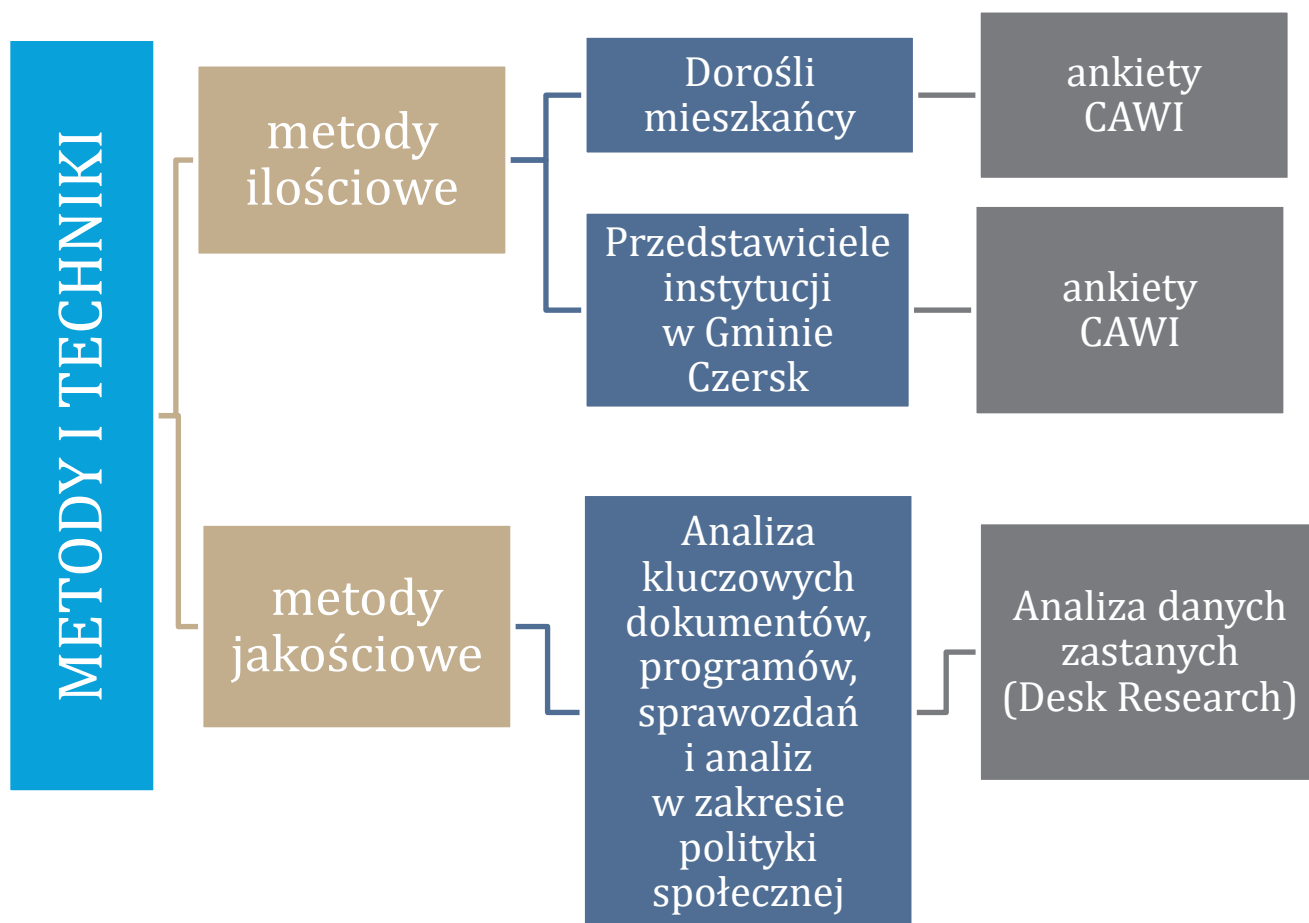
METODY I TECHNIKI

metody ilościowe

Dorośli mieszkańcy

ankiety CAWI

Przedstawiciele instytucji w Gminie Czersk

ankiety CAWI

metody jakościowe

Analiza kluczowych dokumentów, programów, sprawozdań i analiz w zakresie polityki społecznej

Analiza danych zastanych (Desk Research)